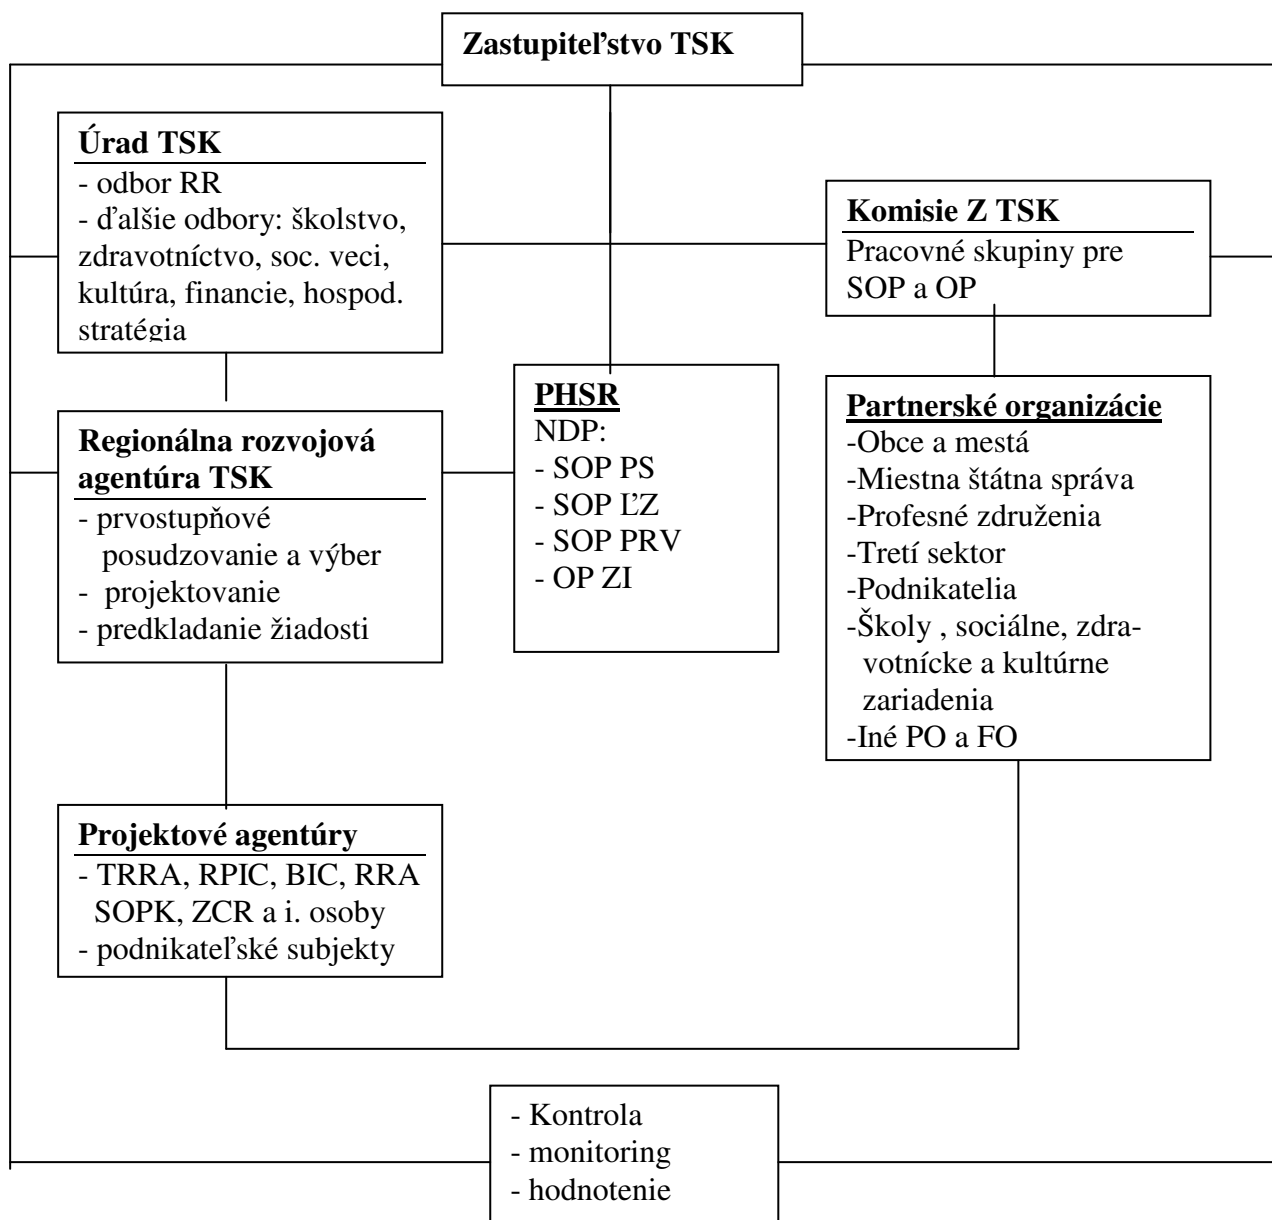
Zastupiteľstvo TSK

Úrad TSK
- odbor RR
- ďalšie odbory: školstvo, zdravotníctvo, soc. veci, kultúra, financie, hospod. stratégia

Komisie Z TSK
Pracovné skupiny pre SOP a OP

PHSR
NDP:
- SOP PS
- SOP ĽZ
- SOP PRV
- OP ZI

Regionálna rozvojová agentúra TSK
- prvostupňové posudzovanie a výber
- projektovanie
- predkladanie žiadosti

Partnerské organizácie
-Obce a mestá
-Miestna štátna správa
-Profesné združenia
-Tretí sektor
-Podnikatelia
-Školy , sociálne, zdravotnícke a kultúrne zariadenia
-Iné PO a FO

Projektové agentúry
- TRRA, RPIC, BIC, RRA SOPK, ZCR a i. osoby
- podnikateľské subjekty

- Kontrola
- monitoring
- hodnotenie